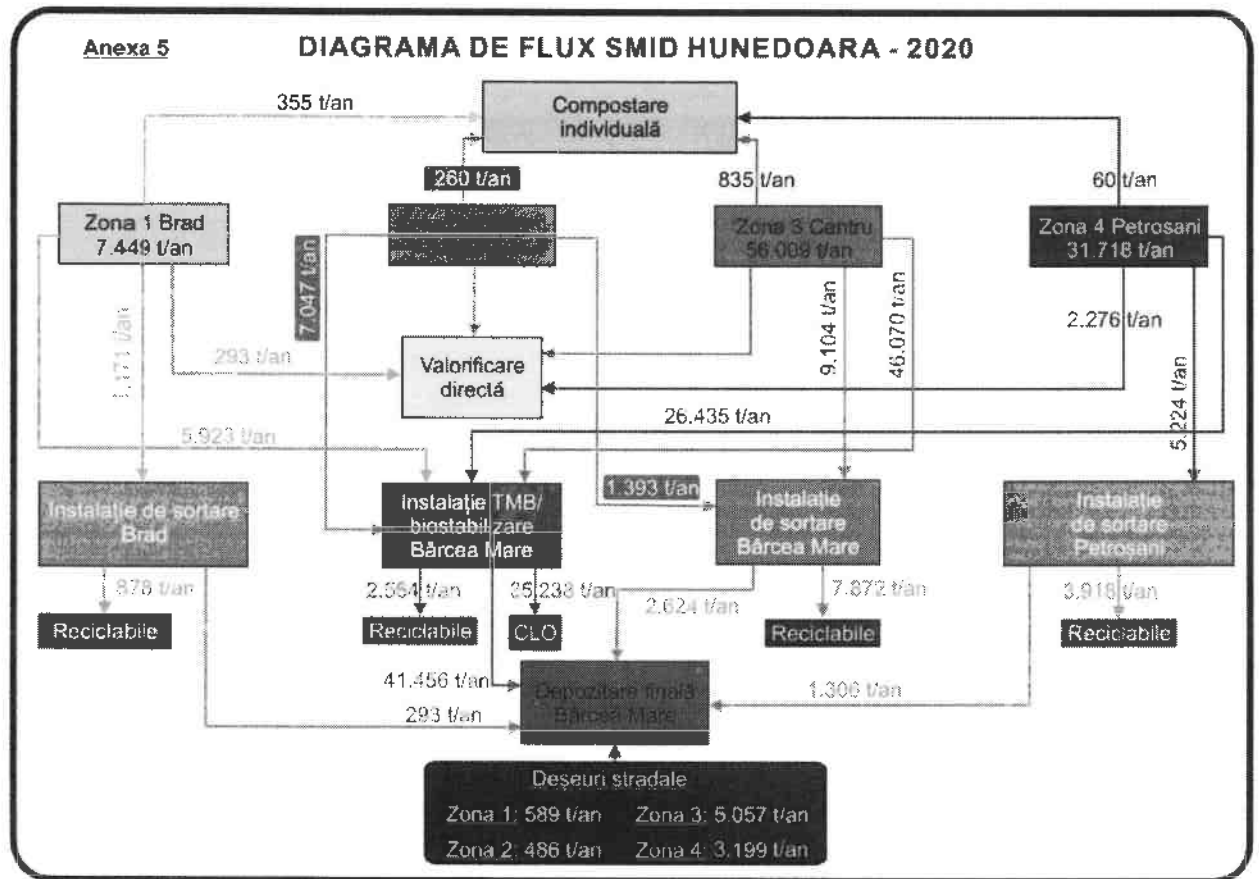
Anexa 5

DIAGRAMA DE FLUX SMID HUNEDOARA - 2020

355 t/an

Compostare individuală

260 t/an

835 t/an

60 t/an

Zona 1 Brad 7.449 t/an

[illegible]

Zona 3 Centru 56.009 t/an

Zona 4 Petrosani 31.718 t/an

7.047 t/an

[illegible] t/an

293 t/an

Valorificare directă

9.104 t/an

46.070 t/an

2.276 t/an

5.224 t/an

26.435 t/an

5.923 t/an

Instalație de sortare Brad

Instalație TMB/ biostabilizare Bărcea Mare

1.393 t/an

Instalație de sortare Bărcea Mare

Instalație de sortare Petrosani

878 t/an

2.564 t/an

35.233 t/an

2.624 t/an

7.872 t/an

3.918 t/an

Reciclabile

Reciclabile

CLO

Reciclabile

Reciclabile

41.456 t/an

Depozitare finală Bărcea Mare

1.306 t/an

293 t/an

Deșeuri stradale

Zona 1: 589 t/an

Zona 3: 5.057 t/an

Zona 2: 486 t/an

Zona 4: 3.199 t/an